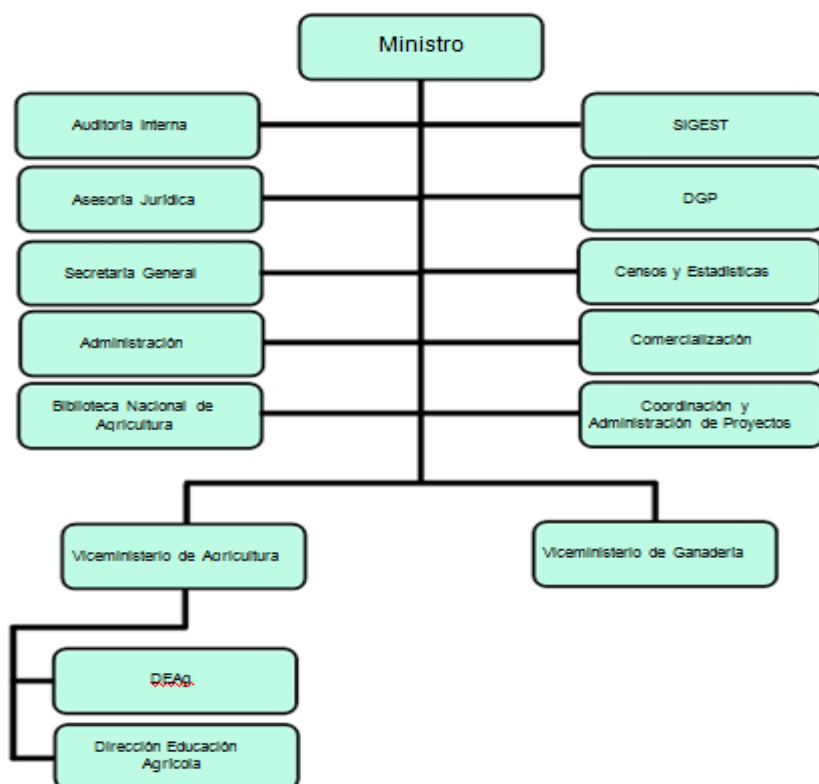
Ministro

Auditoria Interna

Asesoria Juridica

Secretaria General

Administración

Biblioteca Nacional de Agricultura

SIGEST

DGP

Censos y Estadisticas

Comercialización

Coordinación y Administración de Proyectos

Viceministerio de Agricultura

Viceministerio de Ganaderia

DEAg.

Dirección Educación Agricola